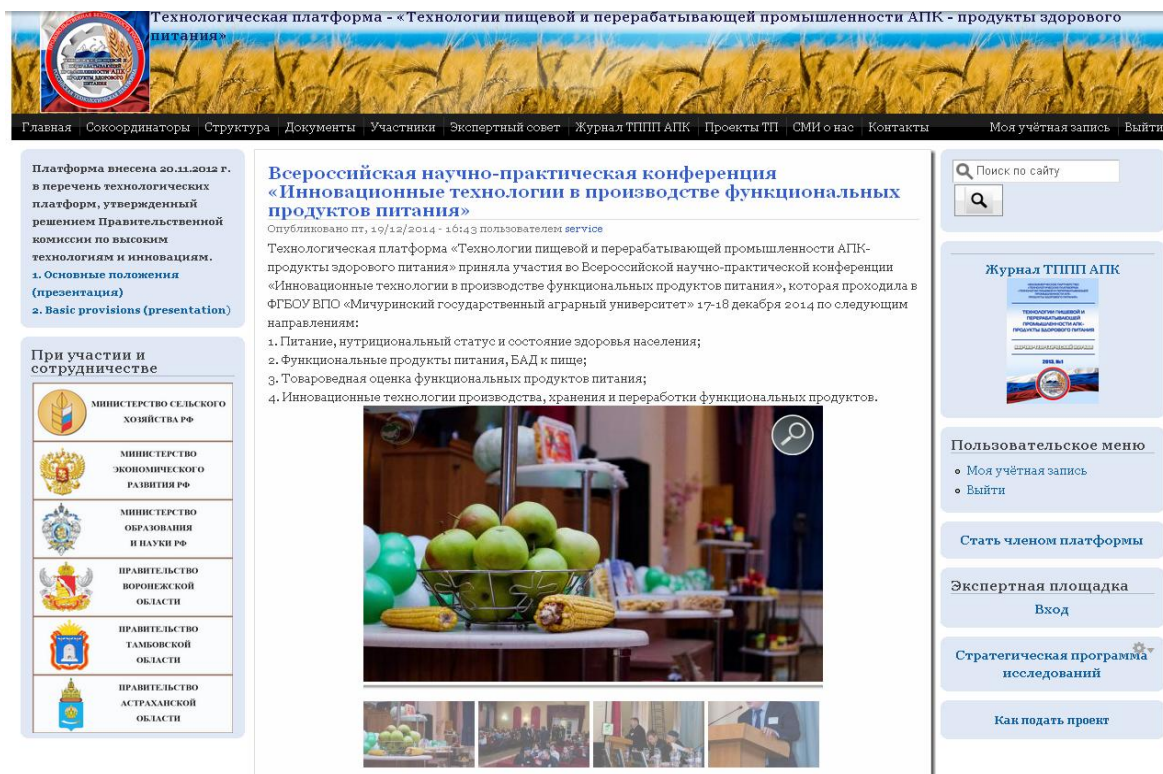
Технологическая платформа - «Технологии пищевой и перерабатывающей промышленности АПК - продукты здорового питания»

Главная | Сокоординаторы | Структура | Документы | Участники | Экспертный совет | Журнал ТППП АПК | Проекты ТП | СМИ о нас | Контакты | Моя учётная запись | Выйти

Платформа внесена 20.11.2012 г. в перечень технологических платформ, утвержденный решением Правительственной комиссии по высоким технологиям и инновациям.
1. Основные положения (презентация)
2. Basic provisions (presentation)

При участии и сотрудничестве

МИНИСТЕРСТВО СЕЛЬСКОГО ХОЗЯЙСТВА РФ
МИНИСТЕРСТВО ЭКОНОМИЧЕСКОГО РАЗВИТИЯ РФ
МИНИСТЕРСТВО ОБРАЗОВАНИЯ И НАУКИ РФ
ПРАВИТЕЛЬСТВО ВОРОНЕЖСКОЙ ОБЛАСТИ
ПРАВИТЕЛЬСТВО ТАМБОВСКОЙ ОБЛАСТИ
ПРАВИТЕЛЬСТВО АСТРАХАНСКОЙ ОБЛАСТИ

Всероссийская научно-практическая конференция «Инновационные технологии в производстве функциональных продуктов питания»

Опубликовано пт, 19/12/2014 - 16:43 пользователем service

Технологическая платформа «Технологии пищевой и перерабатывающей промышленности АПК-продукты здорового питания» приняла участия во Всероссийской научно-практической конференции «Инновационные технологии в производстве функциональных продуктов питания», которая проходила в ФГБОУ ВПО «Мичуринский государственный аграрный университет» 17-18 декабря 2014 по следующим направлениям:
1. Питание, нутриционный статус и состояние здоровья населения;
2. Функциональные продукты питания, БАД к пище;
3. Товароведная оценка функциональных продуктов питания;
4. Инновационные технологии производства, хранения и переработки функциональных продуктов.

Поиск по сайту

Журнал ТППП АПК

Пользовательское меню
• Моя учётная запись
• Выйти

Стать членом платформы

Экспертная площадка
Вход

Стратегическая программа исследований

Как подать проект